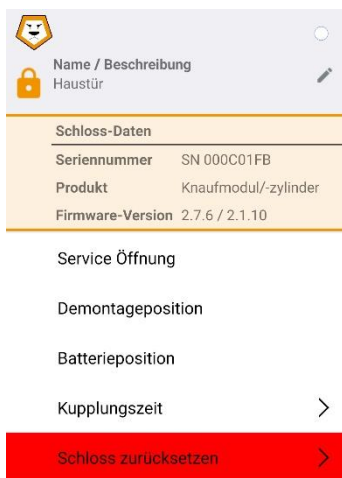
Name / Beschreibung
Haustür

Schloss-Daten

| | |
|---|---|
| Seriennummer | SN 000C01FB |
| Produkt | Knaufmodul/-zylinder |
| Firmware-Version | 2.7.6 / 2.1.10 |

Service Öffnung

Demontageposition

Batterieposition

Kupplungszeit

Schloss zurücksetzen